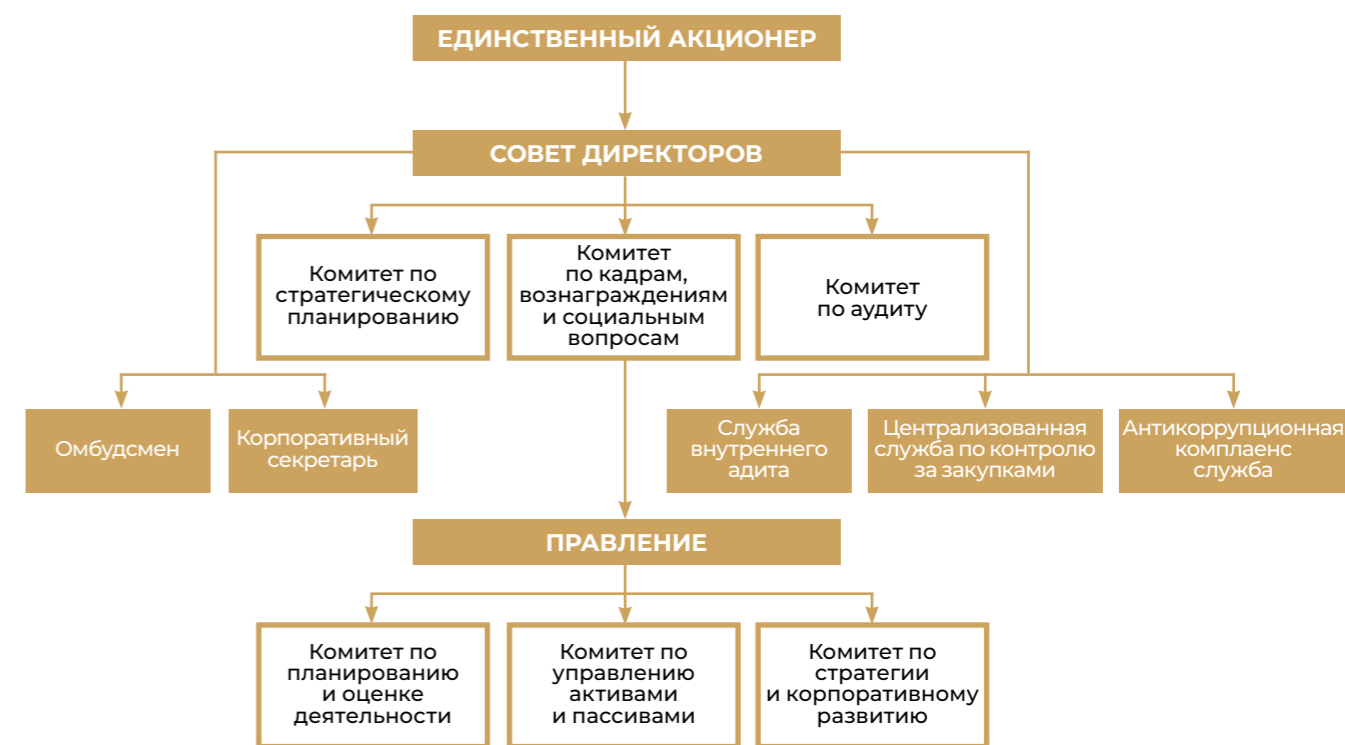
ЕДИНСТВЕННЫЙ АКЦИОНЕР

СОВЕТ ДИРЕКТОРОВ

Комитет по стратегическому планированию

Комитет по кадрам, вознаграждениям и социальным вопросам

Комитет по аудиту

Омбудсмен

Корпоративный секретарь

Служба внутреннего адита

Централизованная служба по контролю за закупками

Антикоррупционная комплаенс служба

ПРАВЛЕНИЕ

Комитет по планированию и оценке деятельности

Комитет по управлению активами и пассивами

Комитет по стратегии и корпоративному развитию